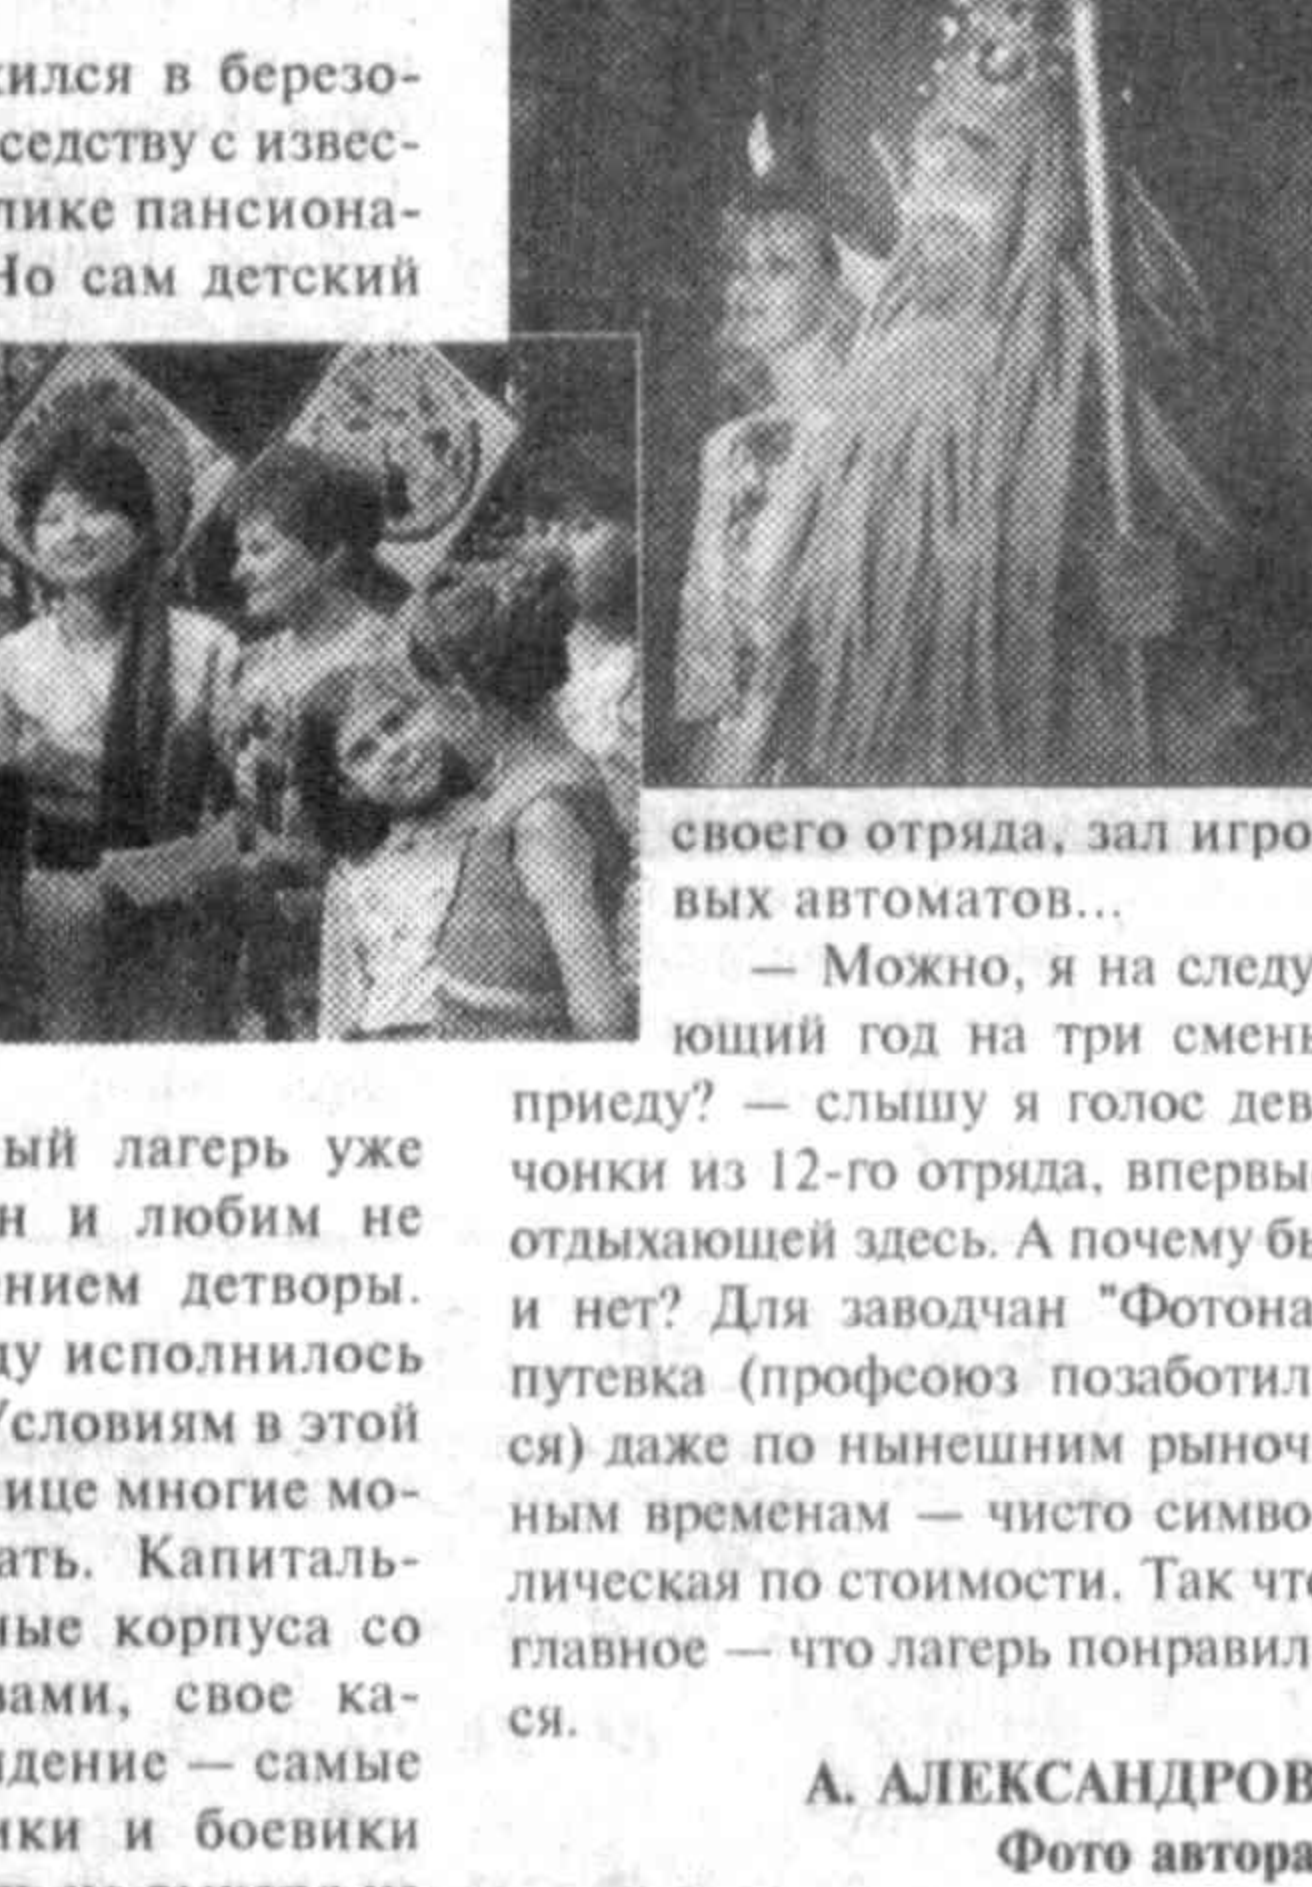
жился в березо- седству с извес- тике пансиона- Но сам детский

ый лагерь уже н и любим не нием детворы. ду исполнилось Условиям в этой ице многие мо- ать. Капиталь- ные корпуса со вами, свое ка- дение — самые ики и боевики

своего отряда, зал игро вых автоматов...

— Можно, я на следу ющий год на три смень приеду? — слышу я голос дев чонки из 12-го отряда, впервые отдыхающей здесь. А почему бы и нет? Для заводчан "Фотона путевка (профсоюз позаботил ся) даже по нынешним рыноч ным временам — чисто симво лическая по стоимости. Так что главное — что лагерь понравил ся.

А. АЛЕКСАНДРОВ
Фото автора